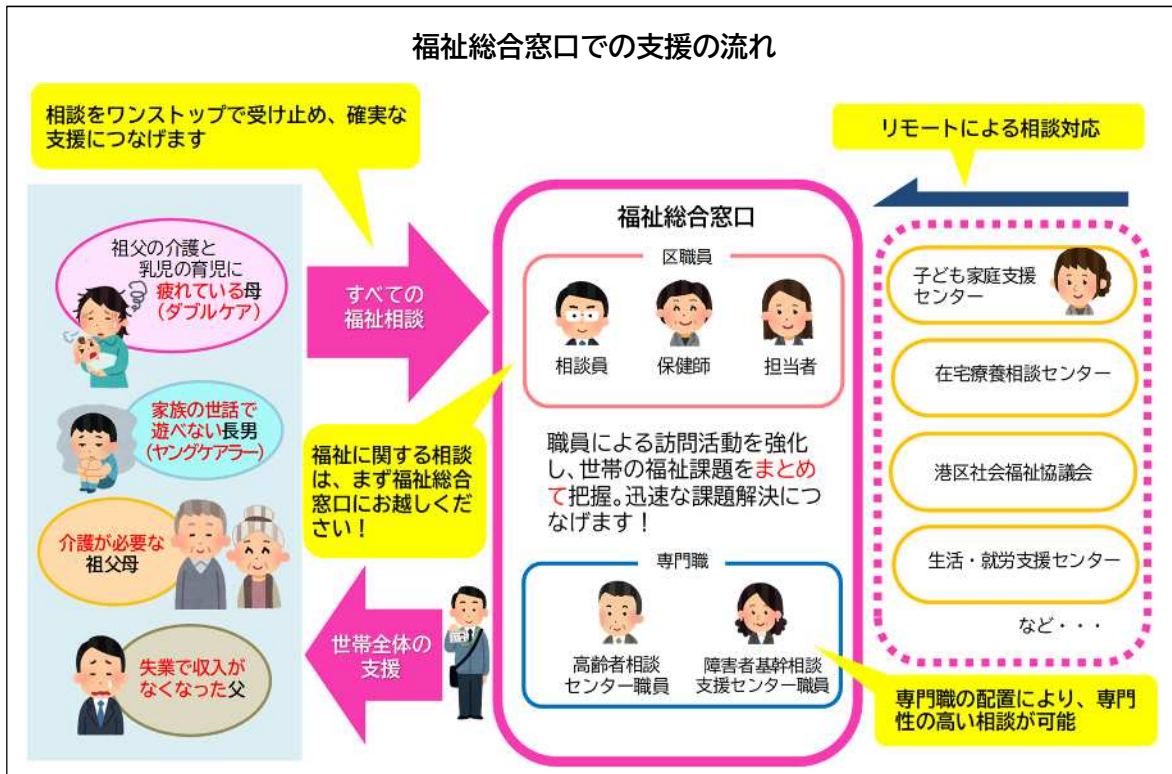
福祉総合窓口での支援の流れ

相談をワンストップで受け止め、確実な支援につなげます

リモートによる相談対応

祖父の介護と乳児の育児に疲れている母（ダブルケア）

家族の世話で遊べない長男（ヤングケアラー）

介護が必要な祖父母

失業で収入がなくなった父

すべての福祉相談

福祉に関する相談は、まず福祉総合窓口にお越しください！

世帯全体の支援

福祉総合窓口

区職員

相談員

保健師

担当者

職員による訪問活動を強化し、世帯の福祉課題をまとめて把握。迅速な課題解決につなげます！

専門職

高齢者相談センター職員

障害者基幹相談支援センター職員

子ども家庭支援センター

在宅療養相談センター

港区社会福祉協議会

生活・就労支援センター

など・・・

専門職の配置により、専門性の高い相談が可能